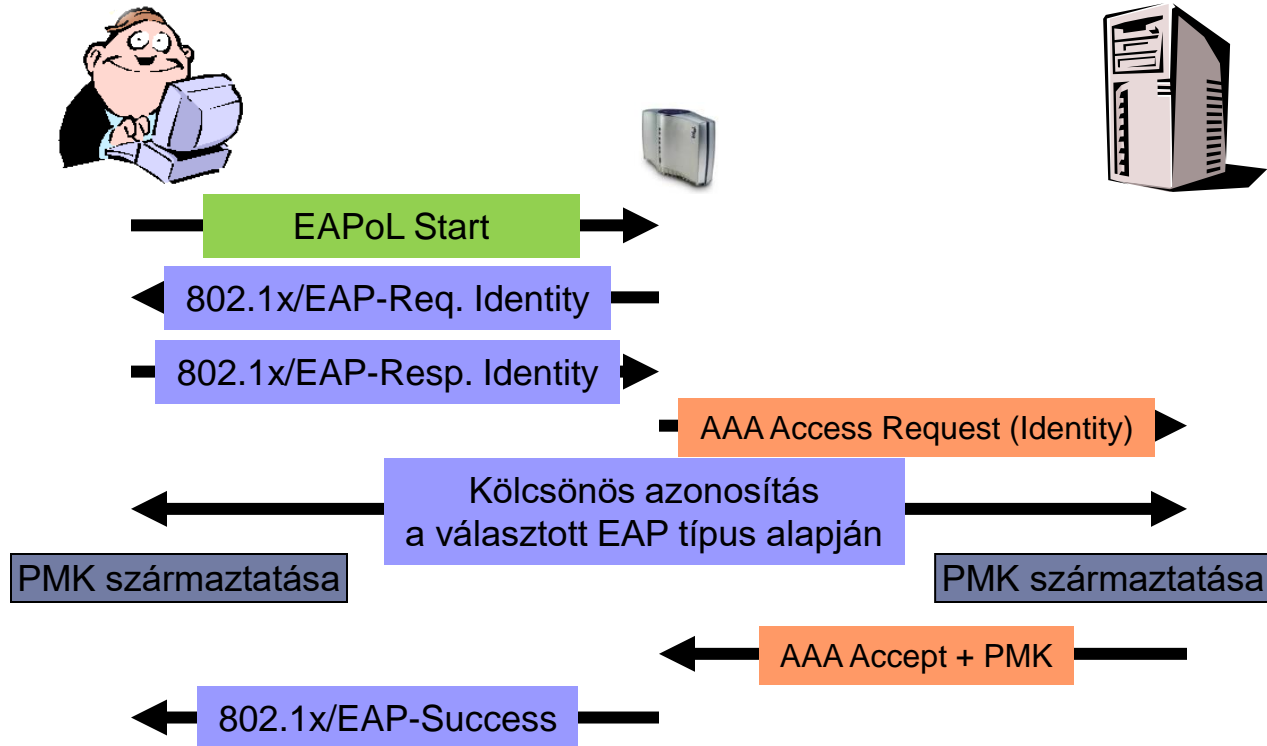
EAPoL Start

802.1x/EAP-Req. Identity

802.1x/EAP-Resp. Identity

AAA Access Request (Identity)

Kölcsönös azonosítás a választott EAP típus alapján

PMK származtatása

PMK származtatása

AAA Accept + PMK

802.1x/EAP-Success